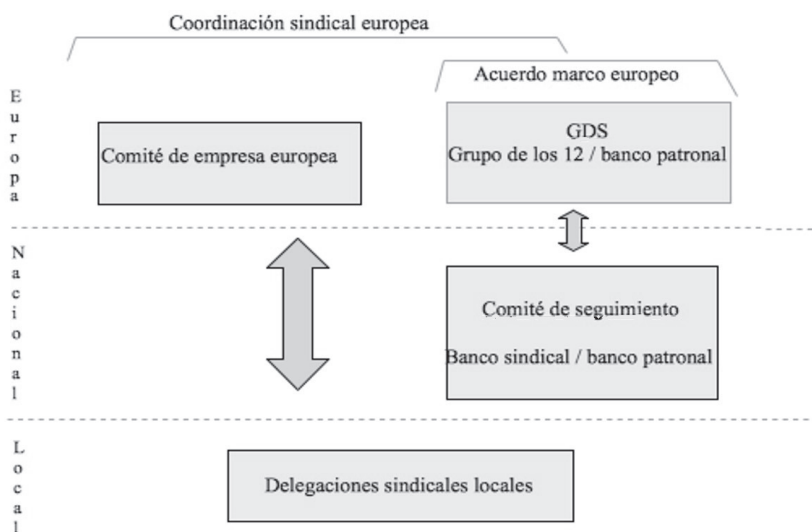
Coordinación sindical europea

Acuerdo marco europeo

Europa

Comité de empresa europea

GDS
Grupo de los 12 / banco patronal

Nacional

Comité de seguimiento

Banco sindical / banco patronal

Local

Delegaciones sindicales locales